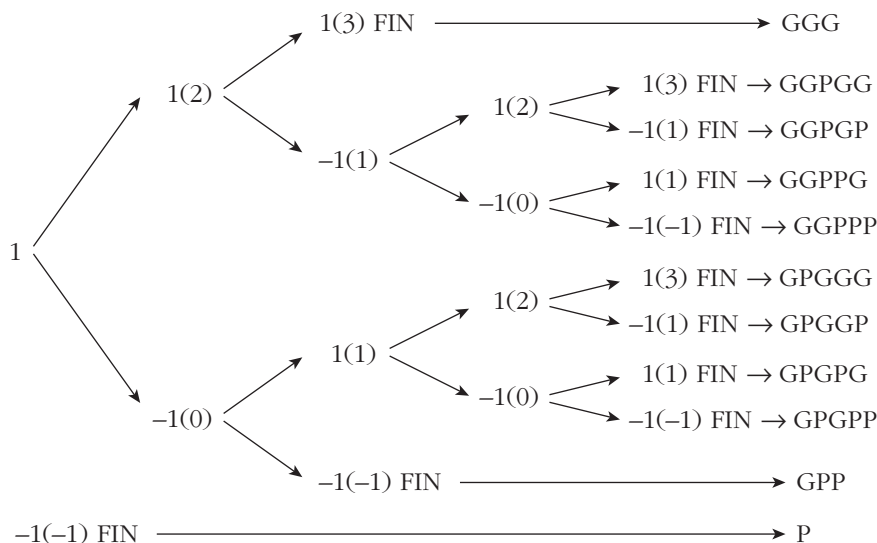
1(3) FIN → GGG

1(2)

1(2)

1(3) FIN → GGPGG

–1(1) FIN → GGPGP

–1(1)

–1(0)

1(1) FIN → GGPPG

–1(–1) FIN → GGPPP

1

1(2)

1(3) FIN → GPGGG

–1(1) FIN → GPGGP

1(1)

–1(0)

1(1) FIN → GPGPG

–1(–1) FIN → GPGPP

–1(0)

–1(–1) FIN → GPP

–1(–1) FIN → P